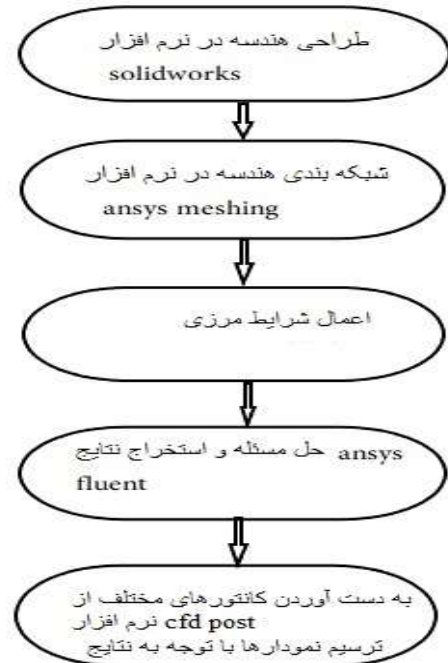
طراحی هندسه در نرم افزار solidworks

شبکه بندی هندسه در نرم افزار ansys meshing

اعمال شرایط مرزی

حل مسئله و استخراج نتایج ansys fluent

به دست آوردن کانتورهای مختلف از نرم افزار cfd post
ترسیم نمودارها با توجه به نتایج